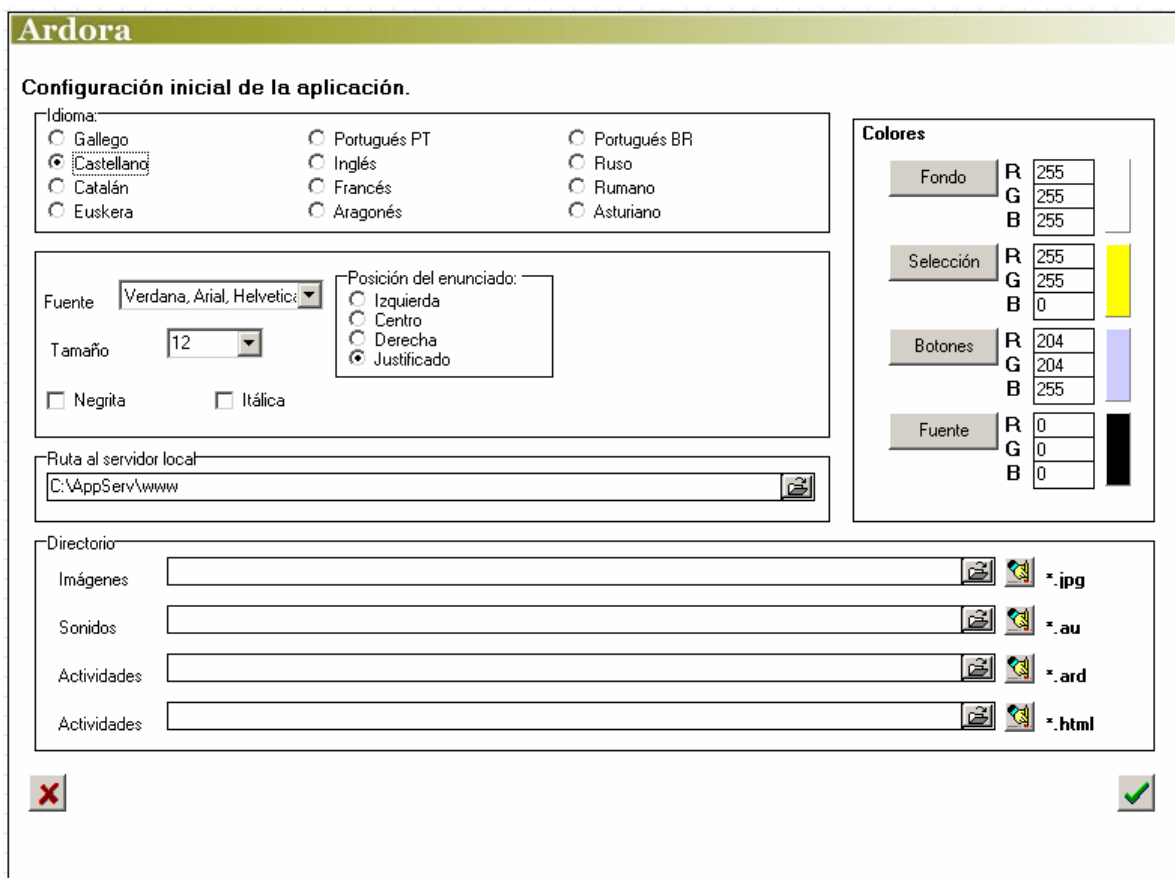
Ardora

Configuración inicial de la aplicación.

Idioma:
Gallego
Castellano
Catalán
Euskera
Portugués PT
Inglés
Francés
Aragonés
Portugués BR
Ruso
Rumano
Asturiano

Fuente Verdana, Arial, Helvetica
Tamaño 12
Negrita
Itálica

Posición del enunciado:
Izquierda
Centro
Derecha
Justificado

Ruta al servidor local
C:\AppServ\www

Colores
Fondo R 255 G 255 B 255
Selección R 255 G 255 B 0
Botones R 204 G 204 B 255
Fuente R 0 G 0 B 0

Directorio
Imágenes *.jpg
Sonidos *.au
Actividades *.ard
Actividades *.html